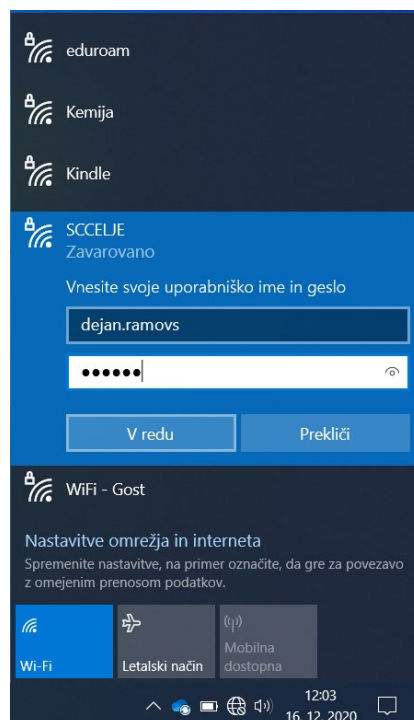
eduroam

Kemija

Kindle

SCCELJE
Zavarovano

Vnesite svoje uporabniško ime in geslo

dejan.ramovs

••••••

V redu

Prekliči

WiFi - Gost

Nastavitve omrežja in interneta
Spremenite nastavitve, na primer označite, da gre za povezavo z omejenim prenosom podatkov.

Wi-Fi

Letalski način

Mobilna dostopna

12:03
16. 12. 2020